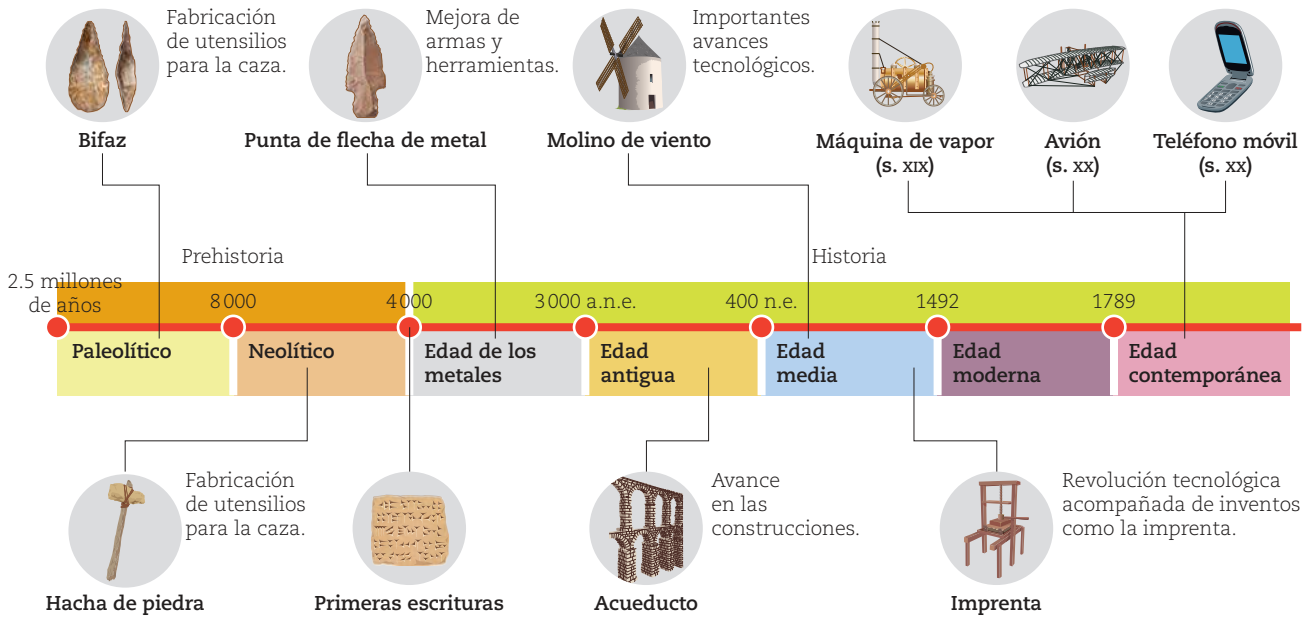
Fabricación de utensilios para la caza.

Bifaz

Mejora de armas y herramientas.

Punta de flecha de metal

Importantes avances tecnológicos.

Molino de viento

Máquina de vapor (s. XIX)

Avión (s. XX)

Teléfono móvil (s. XX)

Prehistoria

Historia

2.5 millones de años

8 000

4 000

3 000 a.n.e.

400 n.e.

1492

1789

Paleolítico

Neolítico

Edad de los metales

Edad antigua

Edad media

Edad moderna

Edad contemporánea

Fabricación de utensilios para la caza.

Hacha de piedra

Primeras escrituras

Avance en las construcciones.

Acueducto

Revolución tecnológica acompañada de inventos como la imprenta.

Imprenta